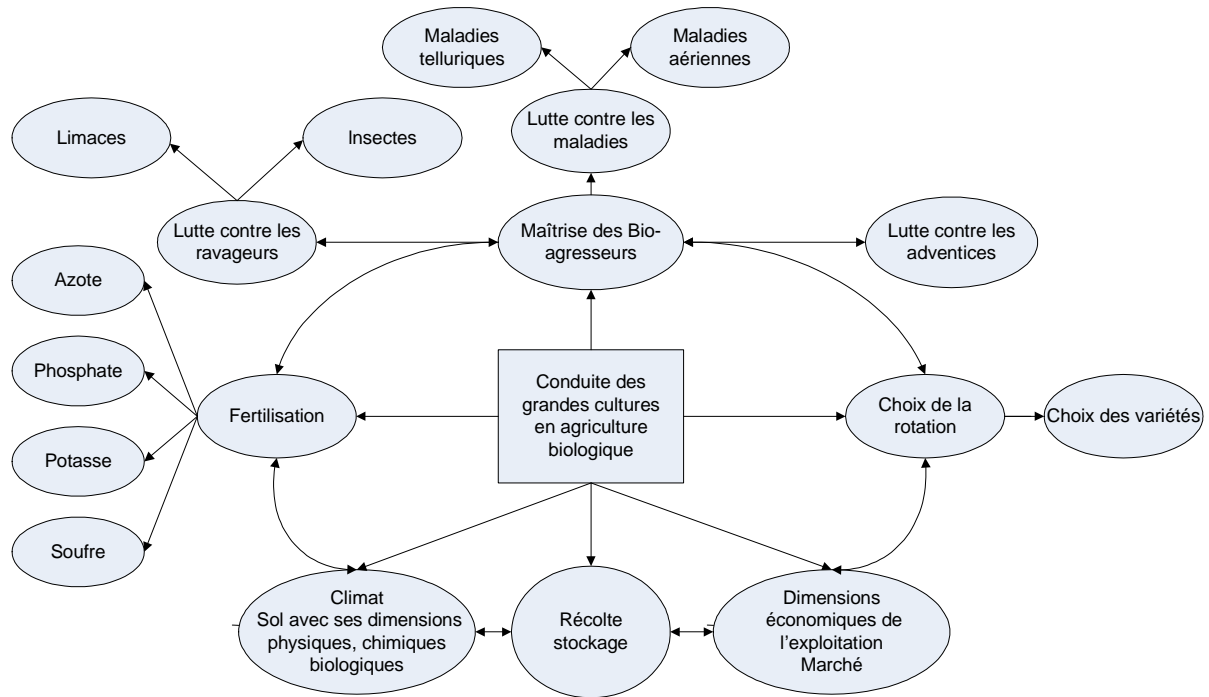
Maladies telluriques

Maladies aériennes

Limaces

Insectes

Lutte contre les maladies

Lutte contre les ravageurs

Maîtrise des Bio-agresseurs

Lutte contre les adventices

Azote

Phosphate

Fertilisation

Conduite des grandes cultures en agriculture biologique

Choix de la rotation

Choix des variétés

Potasse

Soufre

Climat
Sol avec ses dimensions physiques, chimiques biologiques

Récolte stockage

Dimensions économiques de l'exploitation
Marché